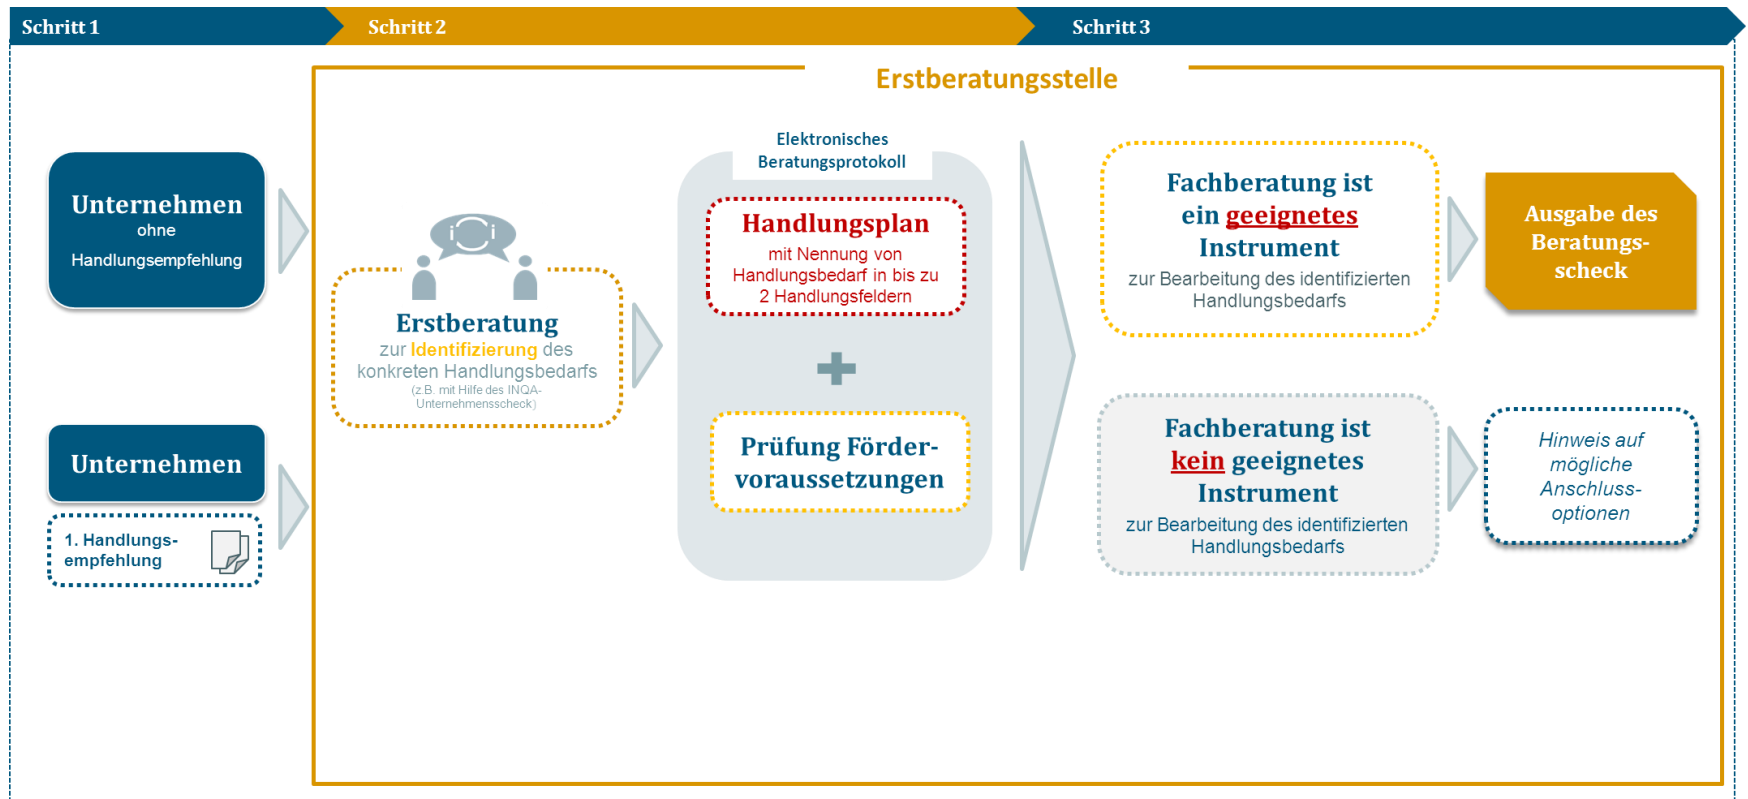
Schritt 1

Schritt 2

Schritt 3

Erstberatungsstelle

Unternehmen
ohne
Handlungsempfehlung

Unternehmen

1. Handlungsempfehlung

Erstberatung
zur Identifizierung des konkreten Handlungsbedarfs
(z.B. mit Hilfe des INQA-Unternehmenscheck)

Elektronisches Beratungsprotokoll

Handlungsplan
mit Nennung von Handlungsbedarf in bis zu 2 Handlungsfeldern

Prüfung Fördervoraussetzungen

Fachberatung ist ein geeignetes Instrument
zur Bearbeitung des identifizierten Handlungsbedarfs

Ausgabe des Beratungsscheck

Fachberatung ist kein geeignetes Instrument
zur Bearbeitung des identifizierten Handlungsbedarfs

Hinweis auf mögliche Anschlussoptionen